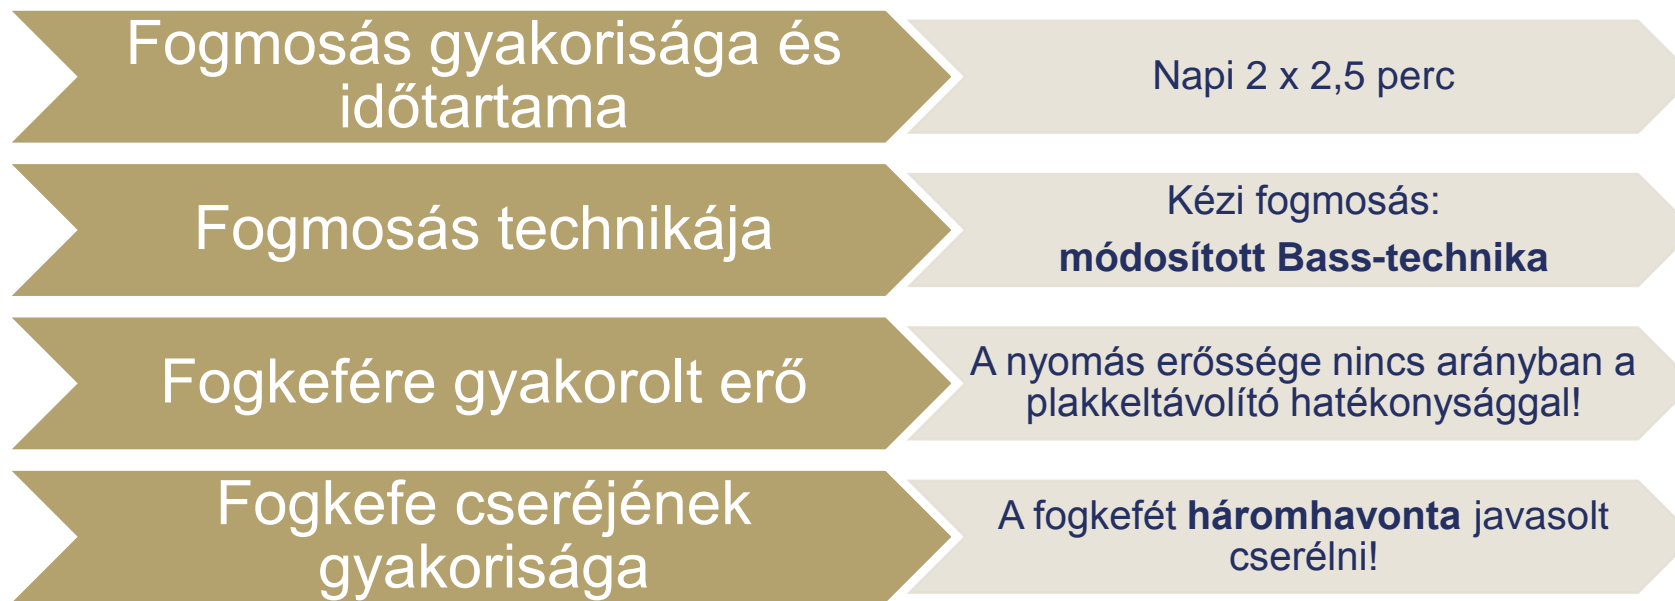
Fogmosás gyakorisága és időtartama

Napi 2 x 2,5 perc

Fogmosás technikája

Kézi fogmosás:
**módosított Bass-technika**

Fogkefére gyakorolt erő

A nyomás erőssége nincs arányban a plakkeltávolító hatékonysággal!

Fogkefe cseréjének gyakorisága

A fogkefét **háromhavonta** javasolt cserélni!